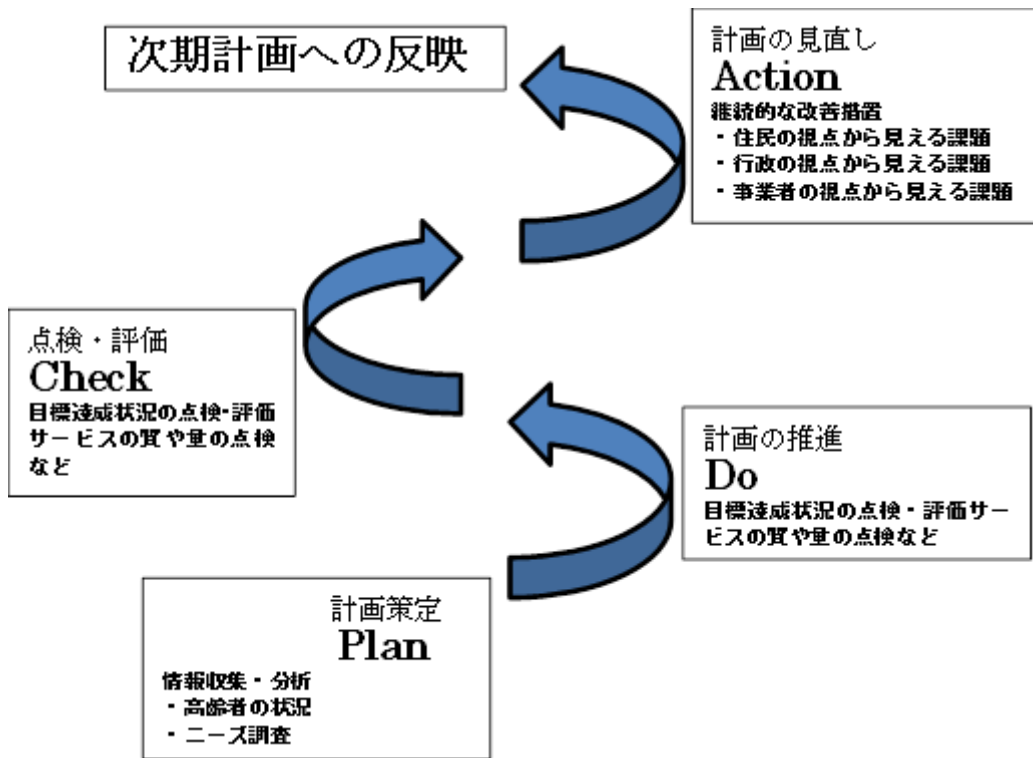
次期計画への反映

計画の見直し
Action
継続的な改善措置
・住民の視点から見える課題
・行政の視点から見える課題
・事業者の視点から見える課題

点検・評価
Check
目標達成状況の点検・評価
サービスの質や量の点検
など

計画の推進
Do
目標達成状況の点検・評価サービスの質や量の点検など

計画策定
Plan
情報収集・分析
・高齢者の状況
・ニーズ調査